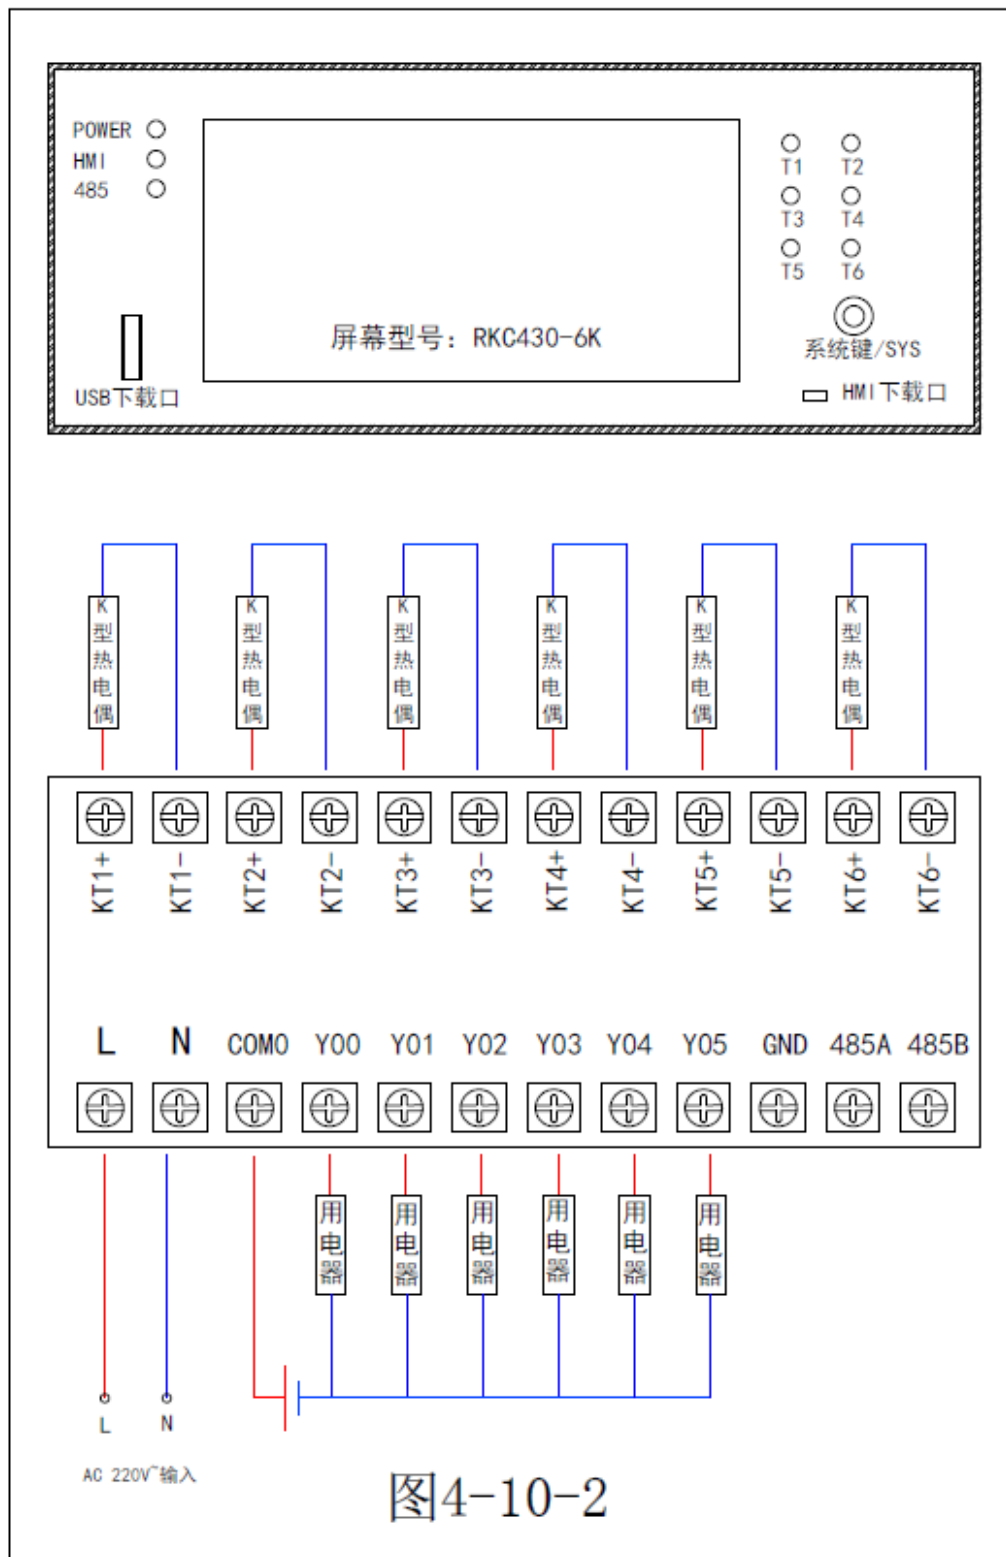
POWER
HMI
485

屏幕型号：RKC430-6K

T1 T2
T3 T4
T5 T6

系统键/SYS

USB下载口

HMI下载口

K型热电偶
K型热电偶
K型热电偶
K型热电偶
K型热电偶
K型热电偶

KT1+ KT1- KT2+ KT2- KT3+ KT3- KT4+ KT4- KT5+ KT5- KT6+ KT6-

L N COM0 Y00 Y01 Y02 Y03 Y04 Y05 GND 485A 485B

用电器
用电器
用电器
用电器
用电器
用电器

L N

AC 220V~输入

图4-10-2